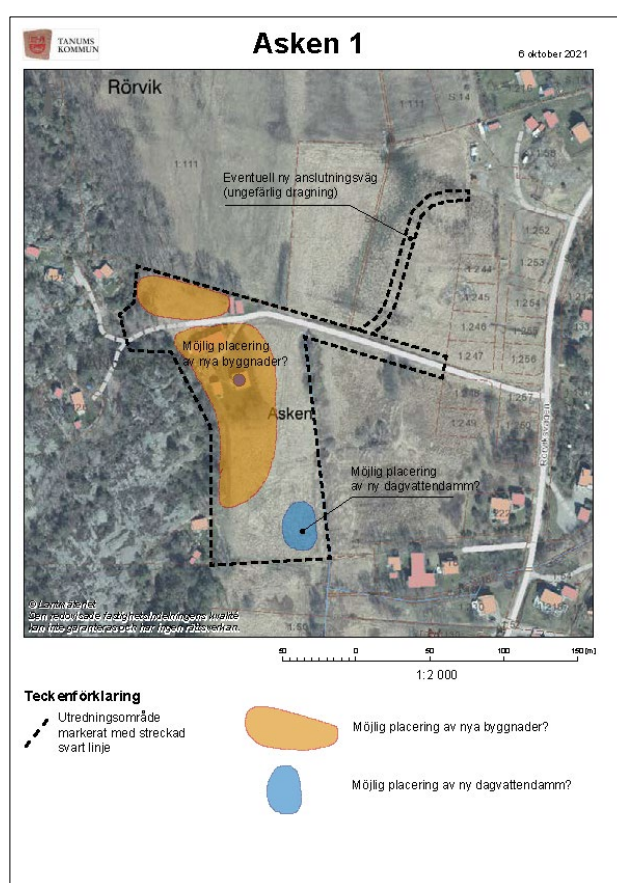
TANUMS KOMMUN

Asken 1

6 oktober 2021

Rörvik

1:111

1:111

S:14

1:216

1:258

Eventuell ny anslutningsväg (ungefärlig dragning)

1:252

1:244

1:253

1:245

1:254

1:246

1:255

1:247

1:256

Möjlig placering av nya byggnader?

1:248

1:257

Asken

1:249

1:250

Rörvik

Möjlig placering av ny dagvattendamm?

© Lantmäteriet
Den redovisade fastighetsindelningens kvalité kan inte garanteras och kan inte ligga till grund för rättsverkan.

50 0 50 100 150 [m]

1:2 000

Teckenförklaring

Utredningsområde markerat med streckad svart linje

Möjlig placering av nya byggnader?

Möjlig placering av ny dagvattendamm?